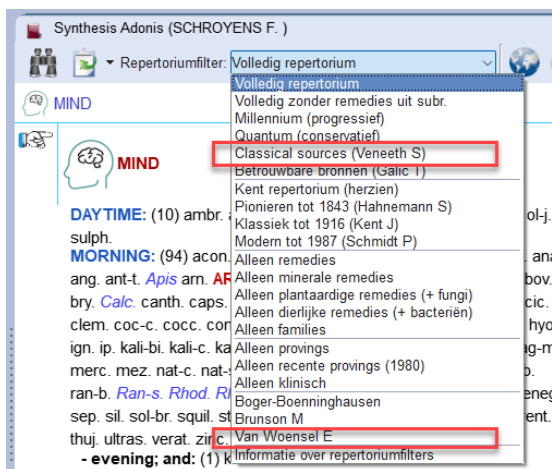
Synthesis Adonis (SCHROYENS F. )

Repertoriumfilter: Volledig repertorium

MIND

Volledig repertorium
Volledig zonder remedies uit subr.
Millennium (progressief)
Quantum (conservatief)
Classical sources (Veneeth S)
Betrouwbare bronnen (Galic T)
Kent repertorium (herzien)
Pionieren tot 1843 (Hahnemann S)
Klassiek tot 1916 (Kent J)
Modern tot 1987 (Schmidt P)
Alleen remedies
Alleen minerale remedies
Alleen plantaardige remedies (+ fungi)
Alleen dierlijke remedies (+ bacteriën)
Alleen families
Alleen provings
Alleen recente provings (1980)
Alleen klinisch
Boger-Boenninghausen
Brunson M
Van Woensel E
Informatie over repertoriumfilters

MIND

DAYTIME: (10) ambr. a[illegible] ol-j. sulph.
MORNING: (94) acon. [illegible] ana ang. ant-t. Apis arn. AR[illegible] bov. bry. Calc. canth. caps. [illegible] cic. clem. coc-c. cocc. con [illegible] hyo ign. ip. kali-bi. kali-c. ka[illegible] g-m merc. mez. nat-c. nat-s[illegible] ran-b. Ran-s. Rhod. R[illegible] neg sep. sil. sol-br. squil. st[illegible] ent. thuj. ultras. verat. zinc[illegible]
- evening; and: (1) k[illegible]